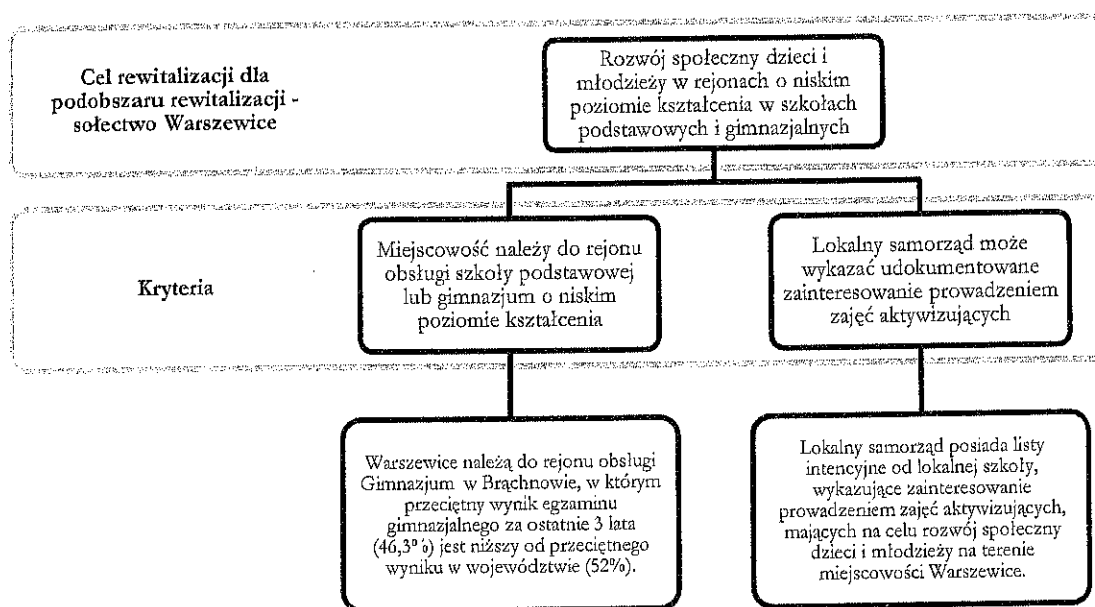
Cel rewitalizacji dla podobszaru rewitalizacji - sołectwo Warszewice

Rozwój społeczny dzieci i młodzieży w rejonach o niskim poziomie kształcenia w szkołach podstawowych i gimnazjalnych

Kryteria

Miejscowość należy do rejonu obsługi szkoły podstawowej lub gimnazjum o niskim poziomie kształcenia

Lokalny samorząd może wykazać udokumentowane zainteresowanie prowadzeniem zajęć aktywizujących

Warszewice należą do rejonu obsługi Gimnazjum w Brąchnowie, w którym przeciętny wynik egzaminu gimnazjalnego za ostatnie 3 lata (46,3%) jest niższy od przeciętnego wyniku w województwie (52%).

Lokalny samorząd posiada listy intencyjne od lokalnej szkoły, wykazujące zainteresowanie prowadzeniem zajęć aktywizujących, mających na celu rozwój społeczny dzieci i młodzieży na terenie miejscowości Warszewice.